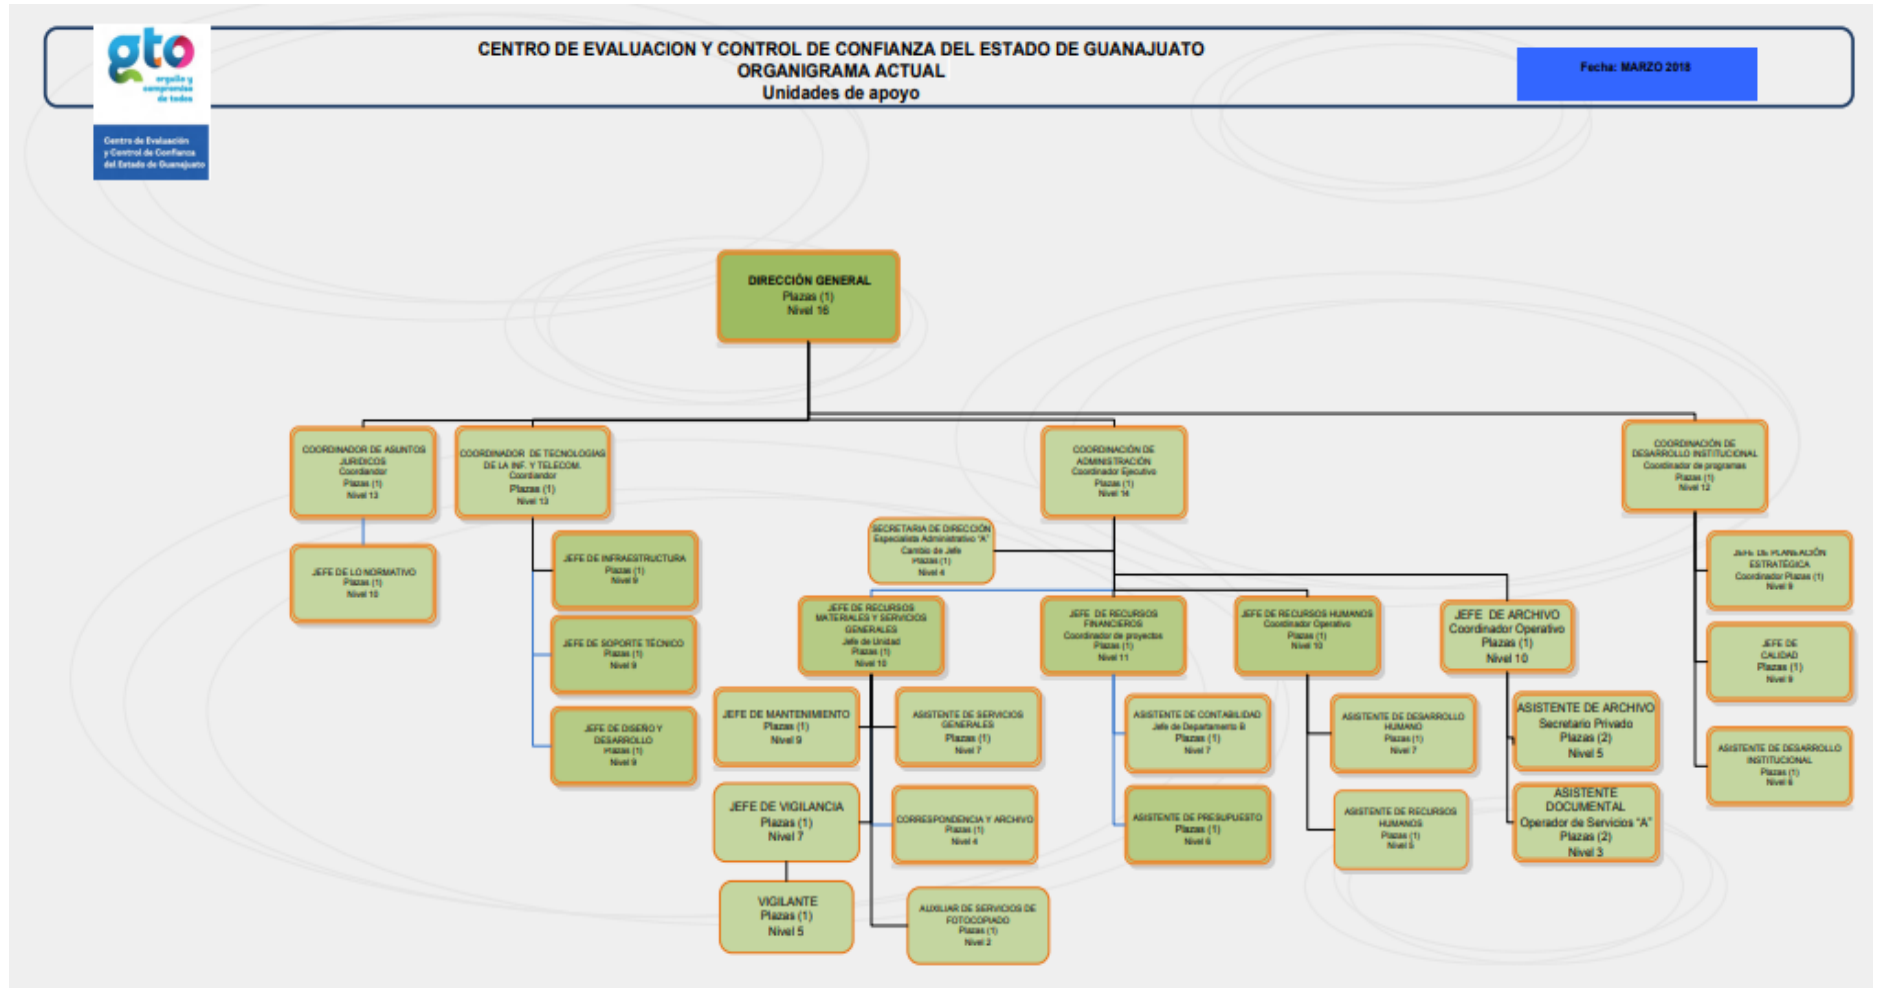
gto
orgullo y compromiso de todos

Centro de Evaluación y Control de Confianza del Estado de Guanajuato

CENTRO DE EVALUACION Y CONTROL DE CONFIANZA DEL ESTADO DE GUANAJUATO
ORGANIGRAMA ACTUAL
Unidades de apoyo

Fecha: MARZO 2018

DIRECCIÓN GENERAL
Plazas (1)
Nivel 16

COORDINADOR DE ASUNTOS JURIDICOS
Coordinador
Plazas (1)
Nivel 13

COORDINADOR DE TECNOLOGIAS DE LA INF. Y TELECOM.
Coordinador
Plazas (1)
Nivel 13

COORDINACIÓN DE ADMINISTRACIÓN
Coordinador Ejecutivo
Plazas (1)
Nivel 14

COORDINACIÓN DE DESARROLLO INSTITUCIONAL
Coordinador de programas
Plazas (1)
Nivel 12

JEFE DE LO NORMATIVO
Plazas (1)
Nivel 10

JEFE DE INFRAESTRUCTURA
Plazas (1)
Nivel 9

JEFE DE SOPORTE TÉCNICO
Plazas (1)
Nivel 9

JEFE DE DISEÑO Y DESARROLLO
Plazas (1)
Nivel 9

SECRETARIA DE DIRECCIÓN
Especialista Administrativo "A"
Cambio de Jefe
Plazas (1)
Nivel 4

JEFE DE RECURSOS MATERIALES Y SERVICIOS GENERALES
Jefe de Unidad
Plazas (1)
Nivel 10

JEFE DE RECURSOS FINANCIEROS
Coordinador de proyectos
Plazas (1)
Nivel 11

JEFE DE RECURSOS HUMANOS
Coordinador Operativo
Plazas (1)
Nivel 10

JEFE DE ARCHIVO
Coordinador Operativo
Plazas (1)
Nivel 10

JEFE DE PLANEACIÓN ESTRATEGICA
Coordinador Plazas (1)
Nivel 9

JEFE DE CALIDAD
Plazas (1)
Nivel 9

ASISTENTE DE DESARROLLO INSTITUCIONAL
Plazas (1)
Nivel 6

JEFE DE MANTENIMIENTO
Plazas (1)
Nivel 9

ASISTENTE DE SERVICIOS GENERALES
Plazas (1)
Nivel 7

JEFE DE VIGILANCIA
Plazas (1)
Nivel 7

CORRESPONDENCIA Y ARCHIVO
Plazas (1)
Nivel 4

VIGILANTE
Plazas (1)
Nivel 5

AUXILIAR DE SERVICIOS DE FOTOCOPIADO
Plazas (1)
Nivel 2

ASISTENTE DE CONTABILIDAD
Jefe de Departamento B
Plazas (1)
Nivel 7

ASISTENTE DE PRESUPUESTO
Plazas (1)
Nivel 6

ASISTENTE DE DESARROLLO HUMANO
Plazas (1)
Nivel 7

ASISTENTE DE RECURSOS HUMANOS
Plazas (1)
Nivel 5

ASISTENTE DE ARCHIVO
Secretario Privado
Plazas (2)
Nivel 5

ASISTENTE DOCUMENTAL
Operador de Servicios "A"
Plazas (2)
Nivel 3